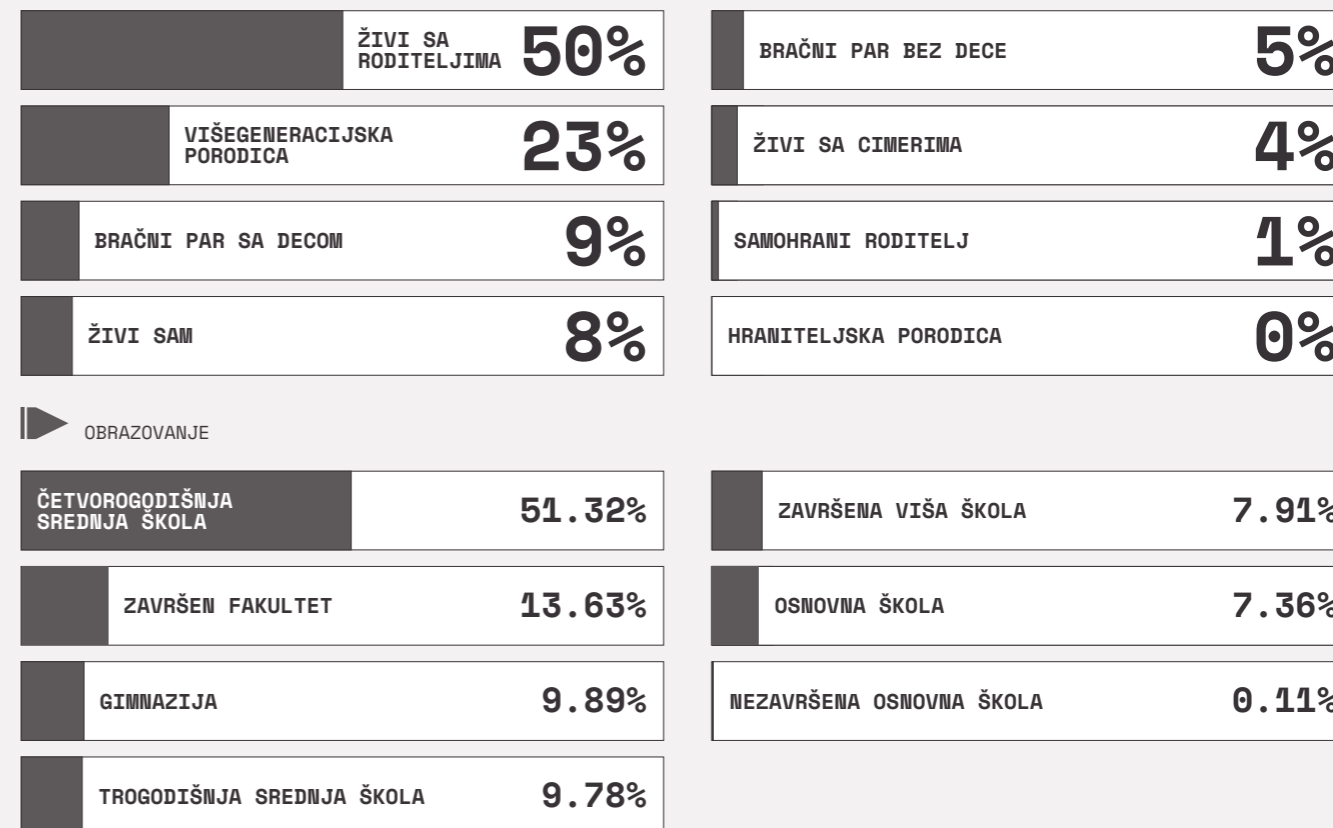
ŽIVI SA RODITELJIMA 50%

VIŠEGENERACIJSKA PORODICA 23%

BRAČNI PAR SA DECOM 9%

ŽIVI SAM 8%

BRAČNI PAR BEZ DECE 5%

ŽIVI SA CIMERIMA 4%

SAMOHRANI RODITELJ 1%

HRANITELJSKA PORODICA 0%

OBRAZOVANJE

ČETVOROGODIŠNJA SREDNJA ŠKOLA 51.32%

ZAVRŠEN FAKULTET 13.63%

GIMNAZIJA 9.89%

TROGODIŠNJA SREDNJA ŠKOLA 9.78%

ZAVRŠENA VIŠA ŠKOLA 7.91%

OSNOVNA ŠKOLA 7.36%

NEZAVRŠENA OSNOVNA ŠKOLA 0.11%